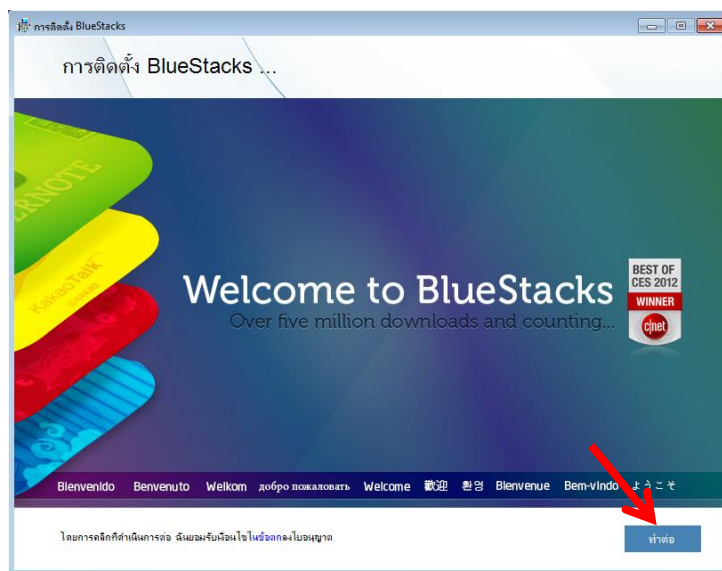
การติดตั้ง BlueStacks

การติดตั้ง BlueStacks ...

EVERNOTE

KakaoTalk

Welcome to BlueStacks
Over five million downloads and counting...

BEST OF CES 2012
WINNER
cnet

Bienvenido Benvenuto Welkom добро пожаловать Welcome 歡迎 환영 Bienvenue Bem-vindo ようこそ

โดยการคลิกที่ดำเนินการต่อ ฉันยอมรับเงื่อนไขในข้อตกลงใบอนุญาต

ทำต่อ